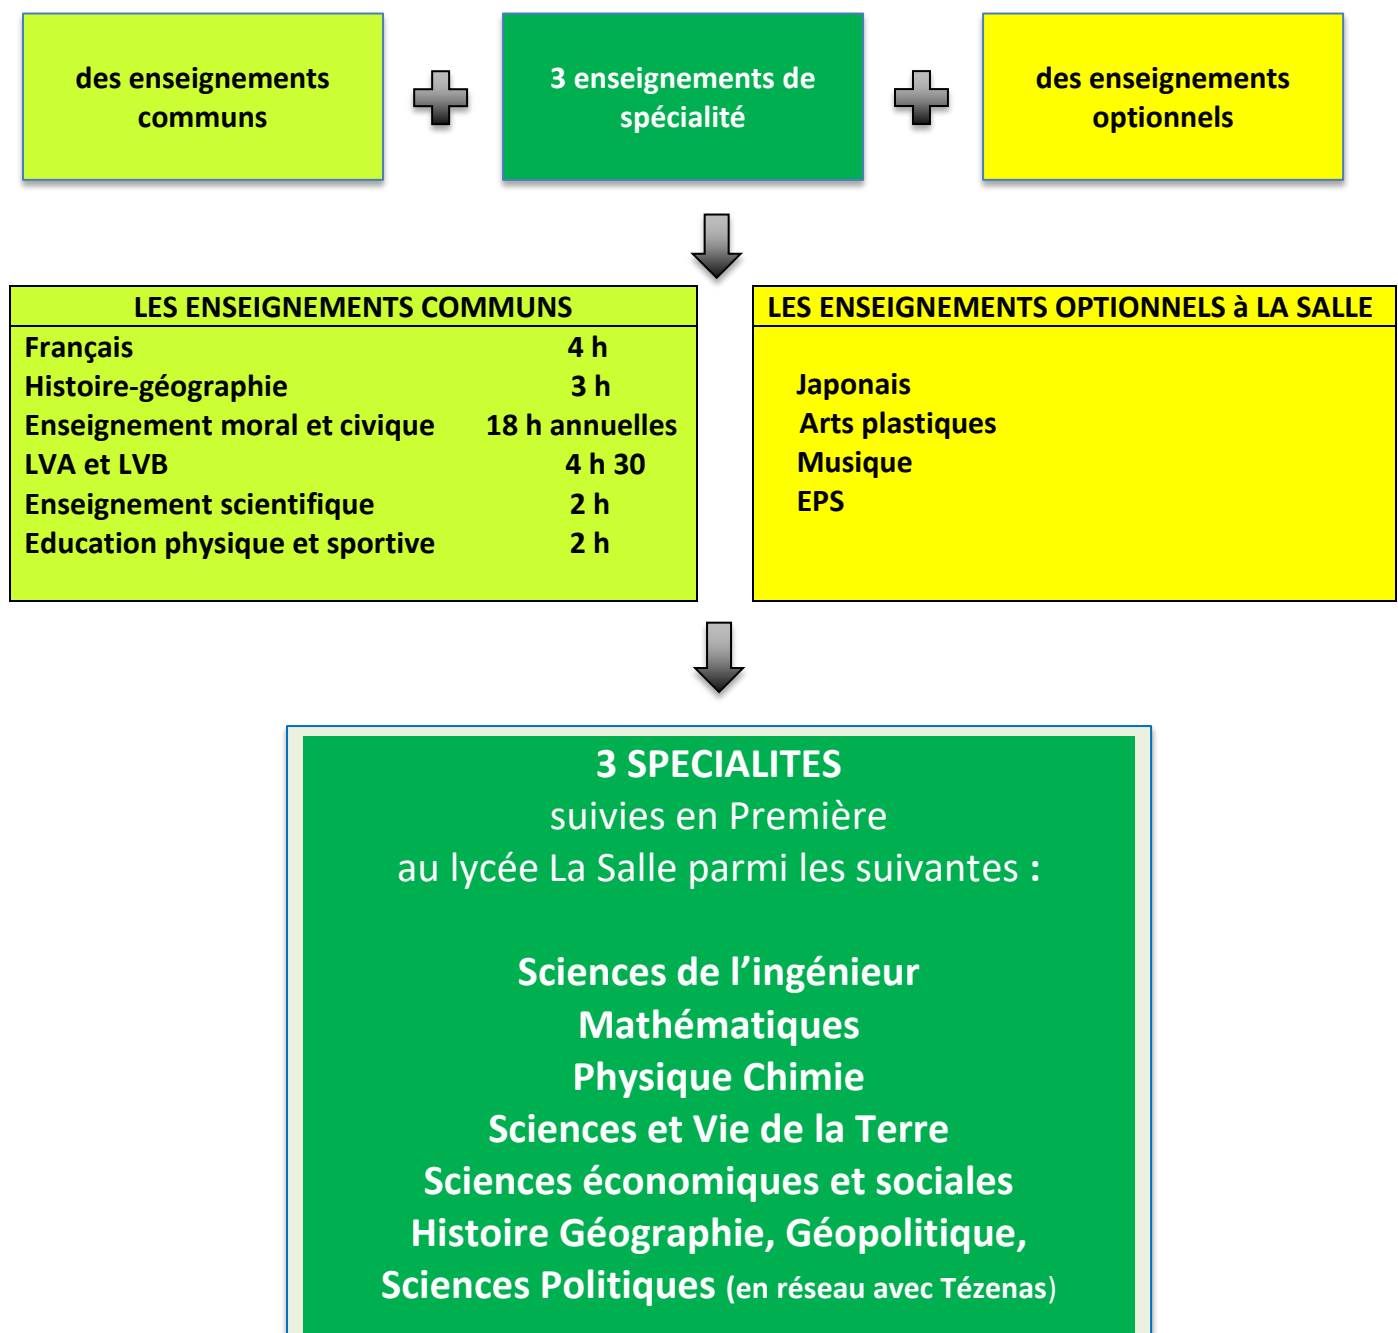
des enseignements communs

3 enseignements de spécialité

des enseignements optionnels

LES ENSEIGNEMENTS COMMUNS

| | |
|---|---|
| Français | 4 h |
| Histoire-géographie | 3 h |
| Enseignement moral et civique | 18 h annuelles |
| LVA et LVB | 4 h 30 |
| Enseignement scientifique | 2 h |
| Education physique et sportive | 2 h |

LES ENSEIGNEMENTS OPTIONNELS à LA SALLE

Japonais
Arts plastiques
Musique
EPS

3 SPECIALITES
suivies en Première
au lycée La Salle parmi les suivantes :

Sciences de l'ingénieur
Mathématiques
Physique Chimie
Sciences et Vie de la Terre
Sciences économiques et sociales
Histoire Géographie, Géopolitique,
Sciences Politiques (en réseau avec Tézenas)